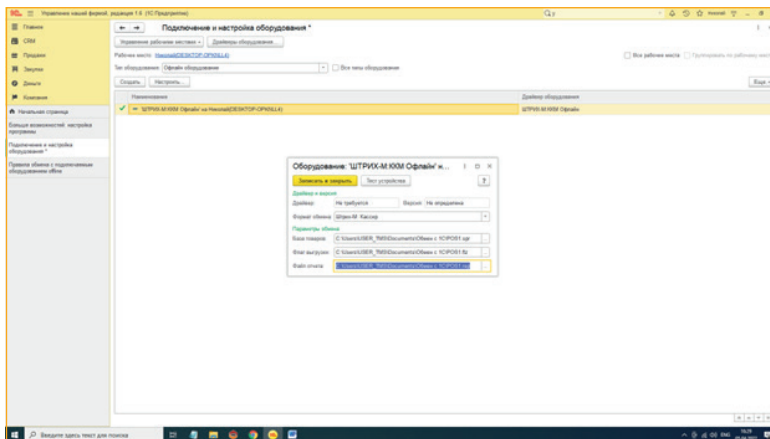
1С Управление нашей фирмой, редакция 1.6 (1С:Предприятие)

Главное
CRM
Продажи
Закупки
Деньги
Компания

Начальная страница
Больше возможностей: настройка программы
Подключение и настройка оборудования *
Правила обмена с подключаемым оборудованием offline

Подключение и настройка оборудования *

Управление рабочими местами • Драйверы оборудования...

Рабочее место: Николай(DESKTOP-OPK6LL4)

Тип оборудования: Офлайн оборудование • Все типы оборудования

Все рабочие места Группировать по рабочему месту

Создать Настроить...

Ещё

Наименование | Драйвер оборудования
ШТРИХ-М:ККМ Офлайн" на Николай(DESKTOP-OPK6LL4) | ШТРИХ-М:ККМ Офлайн

Оборудование: 'ШТРИХ-М:ККМ Офлайн' н...

Записать и закрыть Тест устройства ?

Драйвер и версия
Драйвер: Не требуется Версия: Не определена
Формат обмена: Штрих-М: Кассир

Параметры обмена
База товаров: C:\Users\USER_TMS\Documents\Обмен с 1С\POS1.spr
Флаг выгрузки: C:\Users\USER_TMS\Documents\Обмен с 1С\POS1.flz
Файл отчета: C:\Users\USER_TMS\Documents\Обмен с 1С\POS1.rep

Введите здесь текст для поиска